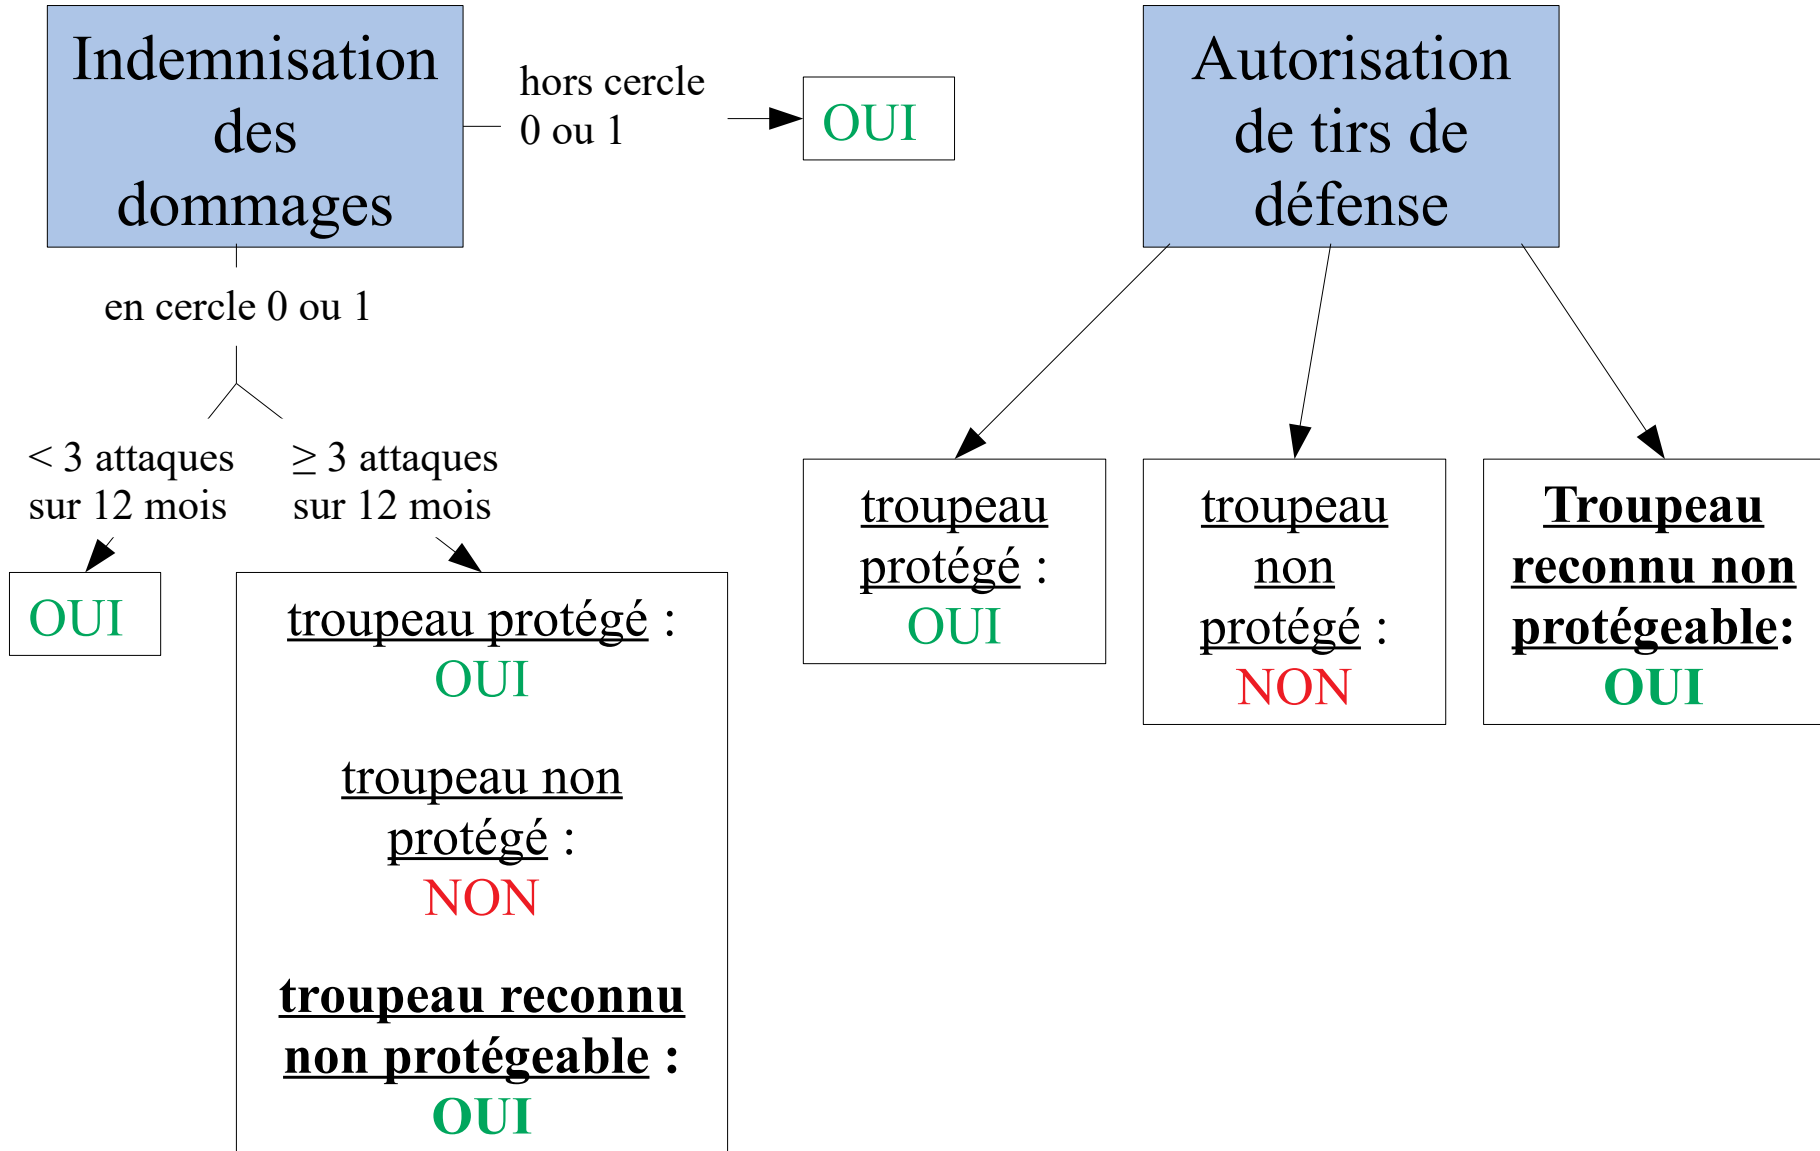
Indemnisation des dommages

hors cercle 0 ou 1

OUI

en cercle 0 ou 1

< 3 attaques sur 12 mois

OUI

≥ 3 attaques sur 12 mois

troupeau protégé : OUI

troupeau non protégé : NON

**troupeau reconnu non protégeable : OUI**

Autorisation de tirs de défense

troupeau protégé : OUI

troupeau non protégé : NON

**Troupeau reconnu non protégeable: OUI**